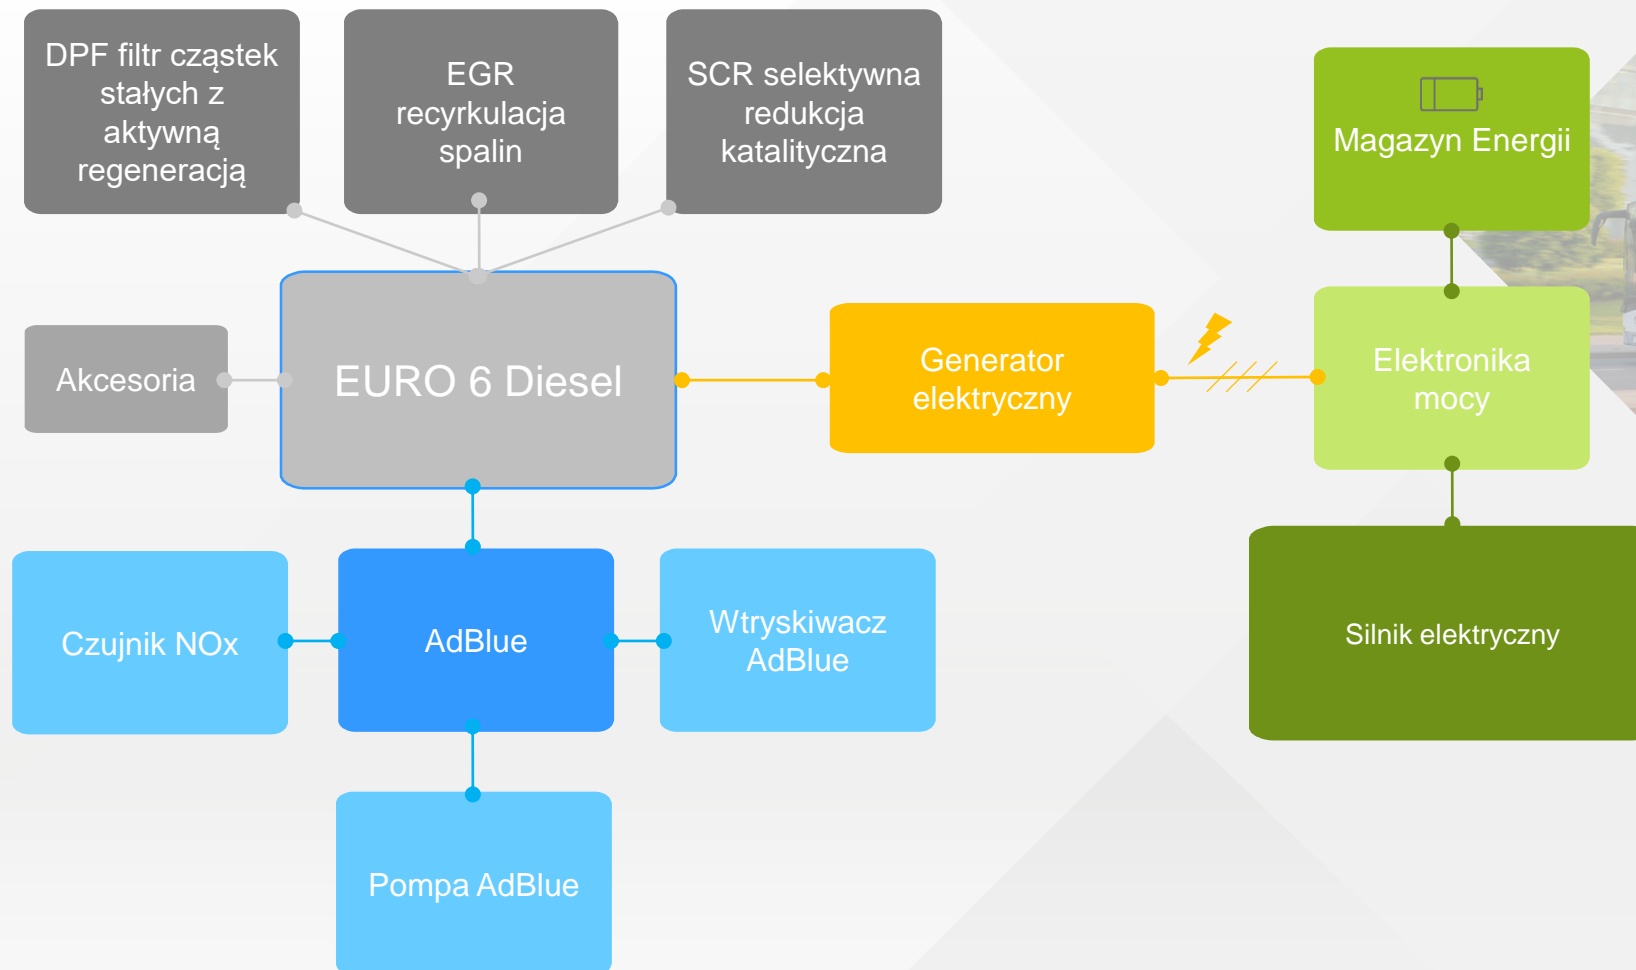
DPF filtr cząstek stałych z aktywną regeneracją

EGR recyrkulacja spalin

SCR selektywna redukcja katalityczna

Magazyn Energii

Akcesoria

EURO 6 Diesel

Generator elektryczny

Elektronika mocy

Czujnik NOx

AdBlue

Wtryskiwacz AdBlue

Silnik elektryczny

Pompa AdBlue